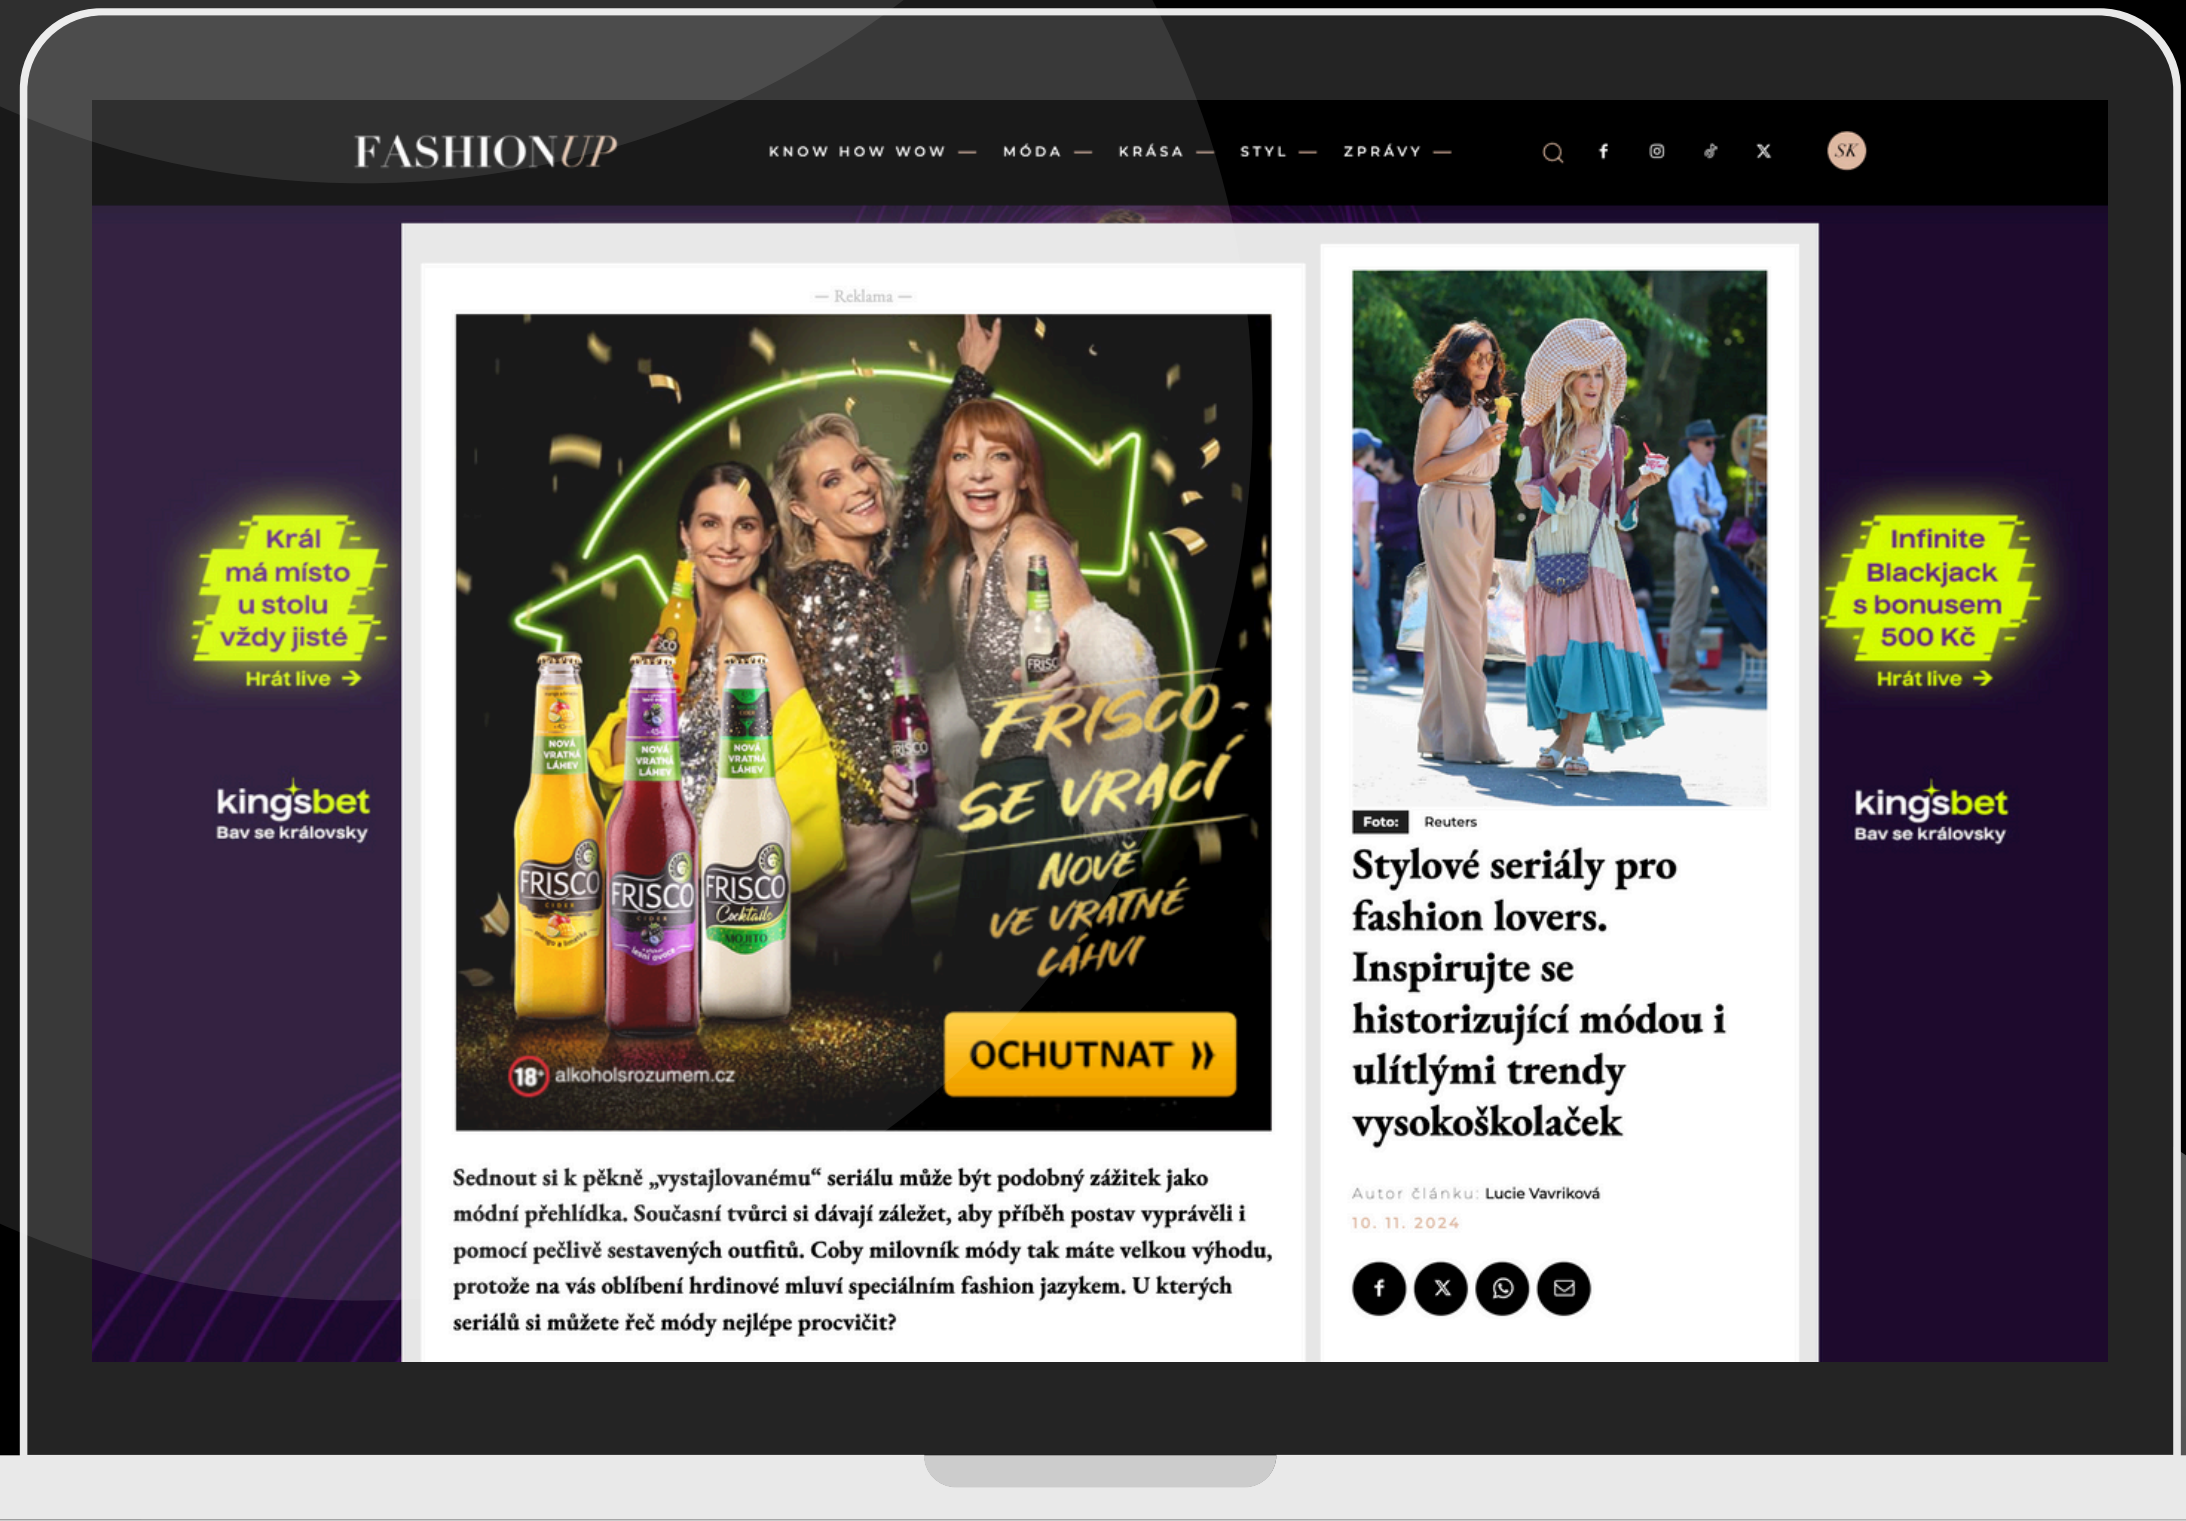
FASHIONUP

KNOW HOW WOW — MÓDA — KRÁSA — STYL — ZPRÁVY —

SK

Král má místo u stolu vždy jisté
Hrát live →

kingsbet
Bav se královsky

— Reklama —

FRISCO SE VRACÍ
NOVĚ VE VRATNÉ LÁHVI

NOVÁ VRATNÁ LÁHEV
FRISCO
FRISCO
FRISCO Cocktails MOJITO

OCHUTNAT ››

18+ alkoholsrozumem.cz

Sednout si k pěkně „vystajlovanému" seriálu může být podobný zážitek jako módní přehlídka. Současní tvůrci si dávají záležet, aby příběh postav vyprávěli i pomocí pečlivě sestavených outfitů. Coby milovník módy tak máte velkou výhodu, protože na vás oblíbení hrdinové mluví speciálním fashion jazykem. U kterých seriálů si můžete řeč módy nejlépe procvičit?

Foto: Reuters

Stylové seriály pro fashion lovers. Inspirujte se historizující módou i ulítlými trendy vysokoškolaček

Autor článku: Lucie Vavriková
10. 11. 2024

Infinite Blackjack s bonusem 500 Kč
Hrát live →

kingsbet
Bav se královsky